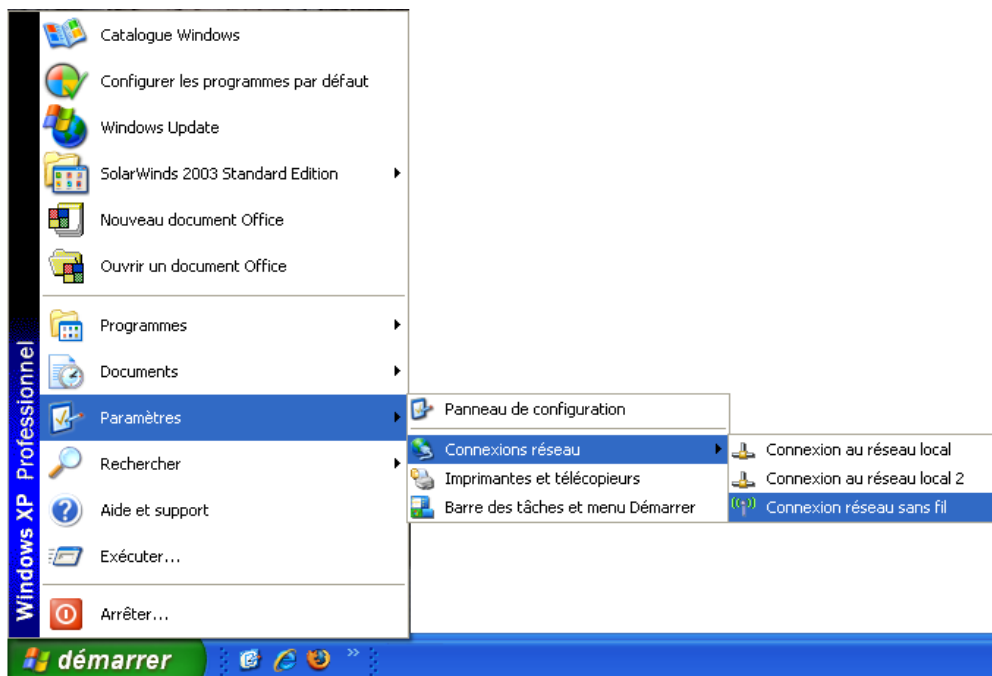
Windows XP Professionnel

Catalogue Windows
Configurer les programmes par défaut
Windows Update
SolarWinds 2003 Standard Edition
Nouveau document Office
Ouvrir un document Office

Programmes
Documents
Paramètres
Rechercher
Aide et support
Exécuter...

Arrêter...

Panneau de configuration
Connexions réseau
Imprimantes et télécopieurs
Barre des tâches et menu Démarrer

Connexion au réseau local
Connexion au réseau local 2
Connexion réseau sans fil

démarrer